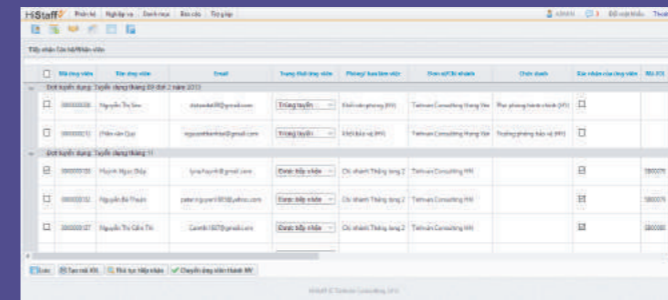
HiStaff Phân hệ Nghiệp vụ Danh mục Báo cáo Tiện ích ADMIN Đổi mật khẩu Thoát

Tiếp nhận Ứng viên/Nhân viên

| | Mã ứng viên | Tên ứng viên | Email | Trạng thái ứng viên | Phòng/ban làm việc | Đơn vị/Chi nhánh | Chức danh | Đã nhận ứng viên | Mã KS |
|---|---|---|---|---|---|---|---|---|---|
| Đợt tuyển dụng: Tuyển dụng tháng 09 đợt 2 năm 2013 | | | | | | | | | |
| | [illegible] | Nguyễn Thị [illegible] | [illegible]@gmail.com | Trúng tuyển | Khối văn phòng (HN) | Tinhvan Consulting Hưng Yên | Phó phòng hành chính (HY) | | |
| | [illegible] | Phan văn Quý | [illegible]@gmail.com | Trúng tuyển | Khối bảo vệ (HY) | Tinhvan Consulting Hưng Yên | Trưởng phòng bảo vệ (HY) | | |
| Đợt tuyển dụng: Tuyển dụng tháng 11 | | | | | | | | | |
| | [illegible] | Huỳnh Ngọc Diệp | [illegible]@gmail.com | Được tiếp nhận | Chi nhánh Thăng long 2 | Tinhvan Consulting HN | | | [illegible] |
| | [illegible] | Nguyễn Bá Thanh | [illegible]@yahoo.com | Được tiếp nhận | Chi nhánh Thăng long 2 | Tinhvan Consulting HN | | | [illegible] |
| | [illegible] | Nguyễn Thị Cẩm Tín | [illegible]@gmail.com | Được tiếp nhận | Chi nhánh Thăng long 2 | Tinhvan Consulting HN | | | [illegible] |

Xóa Tạo mã KS Thủ tục tiếp nhận Chuyển ứng viên thành NV

HiStaff © Tinhvan Consulting 2013